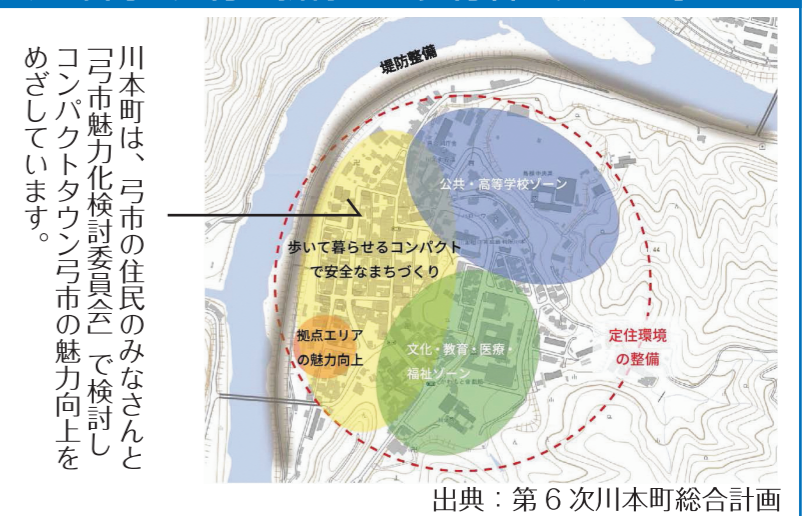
川本町は、弓市の住民のみなさんと「弓市魅力化検討委員会」で検討しコンパクトタウン弓市の魅力向上をめざしています。

堤防整備

公共・高等学校ゾーン

歩いて暮らせるコンパクトで安全なまちづくり

拠点エリアの魅力向上

文化・教育・医療・福祉ゾーン

定住環境の整備

出典：第６次川本町総合計画